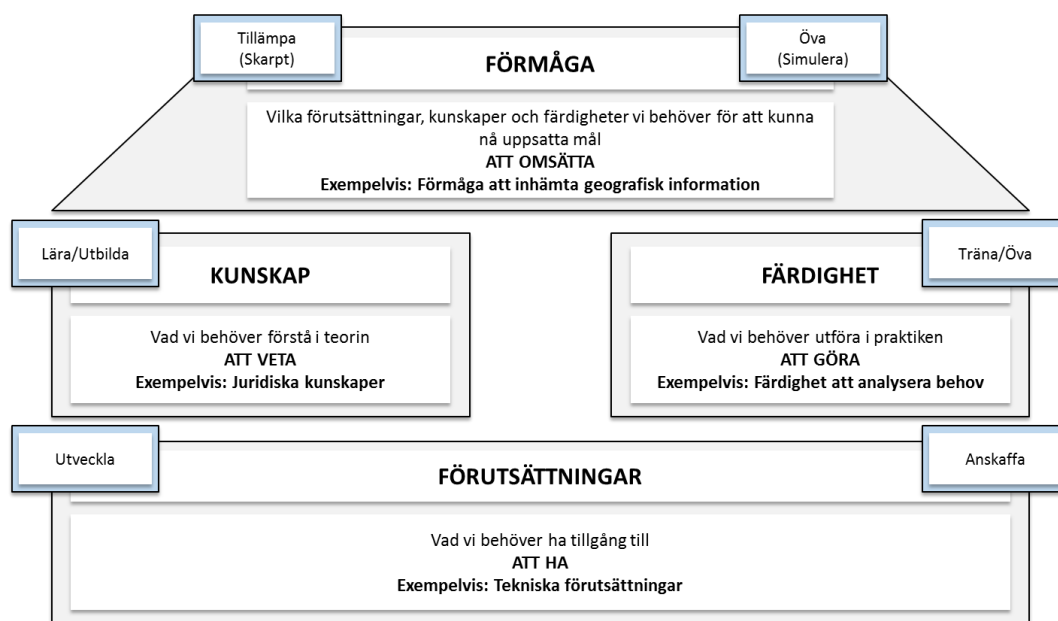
Tillämpa (Skarpt)

FÖRMÅGA

Öva (Simulera)

Vilka förutsättningar, kunskaper och färdigheter vi behöver för att kunna nå uppsatta mål
**ATT OMSÄTTA**
**Exempelvis: Förmåga att inhämta geografisk information**

Lära/Utbilda

KUNSKAP

Vad vi behöver förstå i teorin
**ATT VETA**
**Exempelvis: Juridiska kunskaper**

Träna/Öva

FÄRDIGHET

Vad vi behöver utföra i praktiken
**ATT GÖRA**
**Exempelvis: Färdighet att analysera behov**

Utveckla

FÖRUTSÄTTNINGAR

Anskaffa

Vad vi behöver ha tillgång till
**ATT HA**
**Exempelvis: Tekniska förutsättningar**